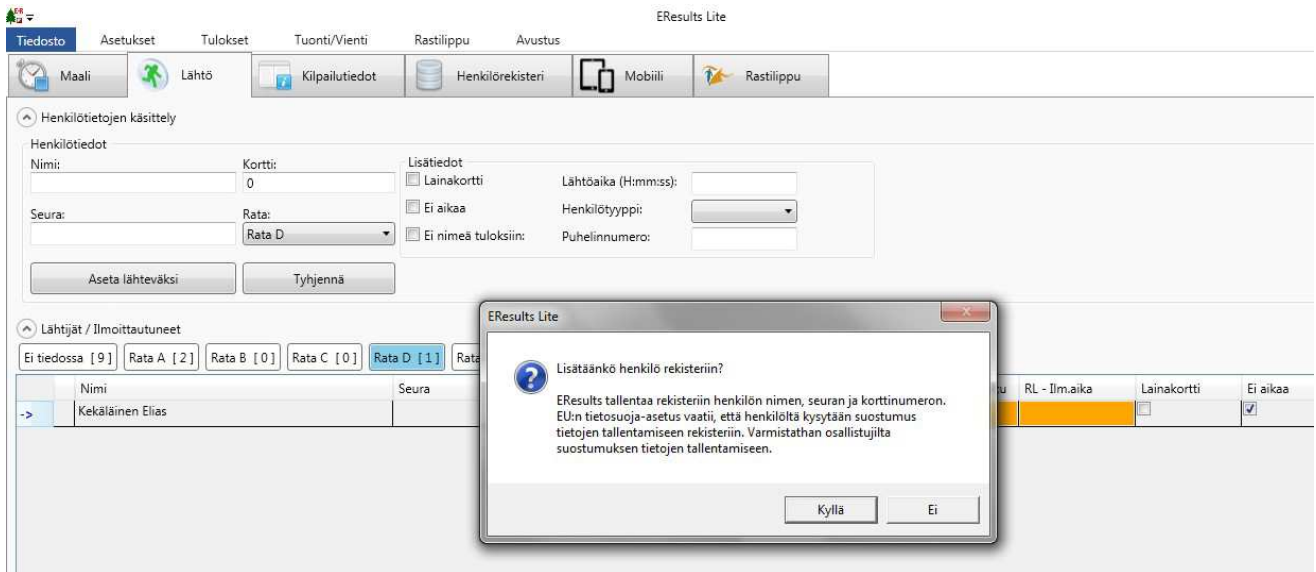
EResults Lite

Tiedosto Asetukset Tulokset Tuonti/Vienti Rastilippu Avustus

Maali Lähtö Kilpailutiedot Henkilörekisteri Mobiili Rastilippu

Henkilötietojen käsittely

Henkilötiedot

Nimi:

Kortti:

0

Seura:

Rata:

Rata D

Lisätiedot

Lainakortti

Ei aikaa

Ei nimeä tuloksiin:

Lähtöaika (H:mm:ss):

Henkilötyyppi:

Puhelinnumero:

Aseta lähteväksi

Tyhjennä

Lähtijät / Ilmoittautuneet

Ei tiedossa [9] Rata A [2] Rata B [0] Rata C [0] Rata D [1] Rata

| | Nimi | Seura | u | RL - Ilm.aika | Lainakortti | Ei aikaa |
|---|---|---|---|---|---|---|
| -> | Kekäläinen Elias | | | | ☐ | ☑ |

EResults Lite

Lisätäänkö henkilö rekisteriin?

EResults tallentaa rekisteriin henkilön nimen, seuran ja korttinumeron. EU:n tietosuoja-asetus vaatii, että henkilöltä kysytään suostumus tietojen tallentamiseen rekisteriin. Varmistathan osallistujilta suostumuksen tietojen tallentamiseen.

Kyllä Ei